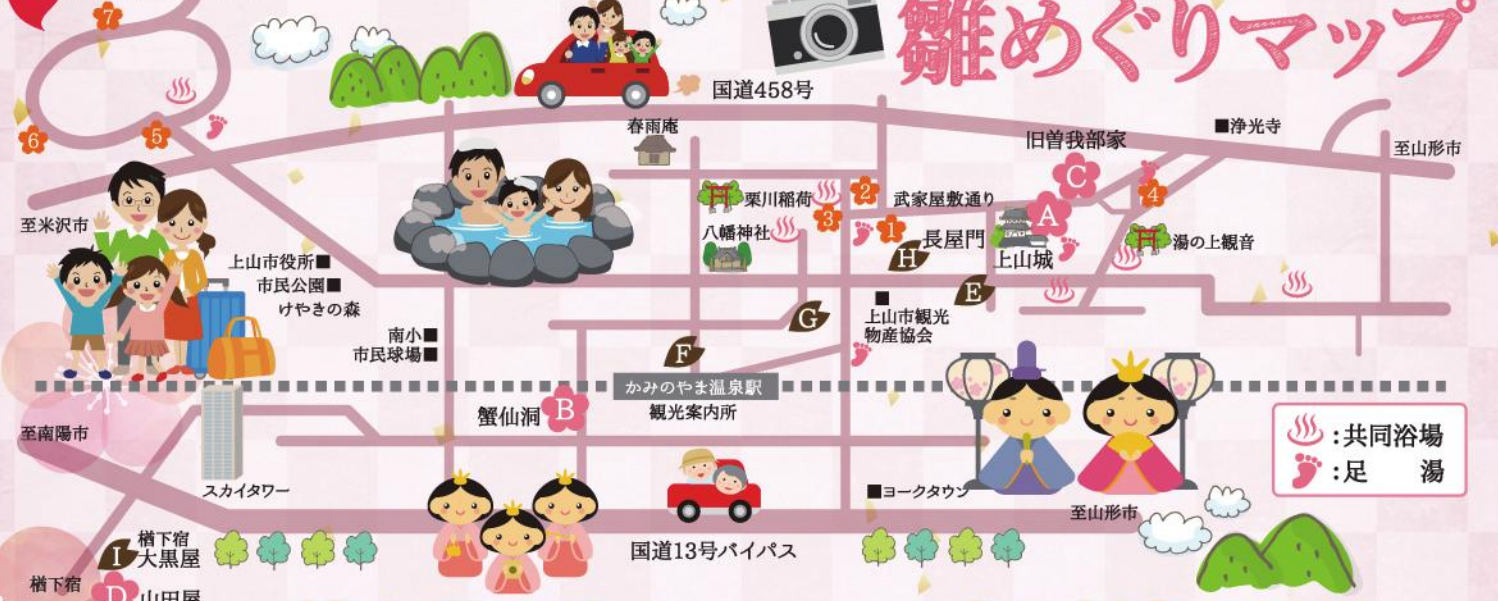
雛めぐりマップ

7
6
5
国道458号
春雨庵
■浄光寺
旧曽我部家
至山形市
C
4
2
栗川稲荷
3
武家屋敷通り
A
1
八幡神社
長屋門
H
上山城
湯の上観音
至米沢市
上山市役所■
市民公園■
けやきの森
E
南小■
市民球場■
G
■
上山市観光物産協会
F
かみのやま温泉駅
観光案内所
蟹仙洞
B
至南陽市
:共同浴場
:足　湯
スカイタワー
■ヨークタウン
至山形市
楢下宿
I
大黒屋
楢下宿
D
山田屋
国道13号バイパス